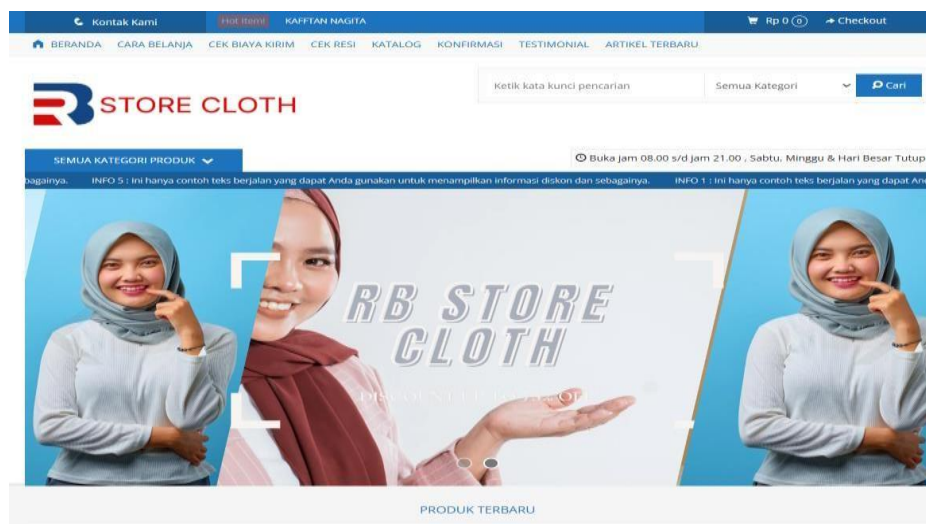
Kontak Kami Hot Item! KAFFTAN NAGITA Rp 0 (0) Checkout

BERANDA CARA BELANJA CEK BIAYA KIRIM CEK RESI KATALOG KONFIRMASI TESTIMONIAL ARTIKEL TERBARU

STORE CLOTH

Ketik kata kunci pencarian Semua Kategori Cari

SEMUA KATEGORI PRODUK

Buka jam 08.00 s/d jam 21.00 , Sabtu, Minggu & Hari Besar Tutup

bagainya. INFO 5 : Ini hanya contoh teks berjalan yang dapat Anda gunakan untuk menampilkan informasi diskon dan sebagainya. INFO 1 : Ini hanya contoh teks berjalan yang dapat An

RB STORE CLOTH

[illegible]

PRODUK TERBARU